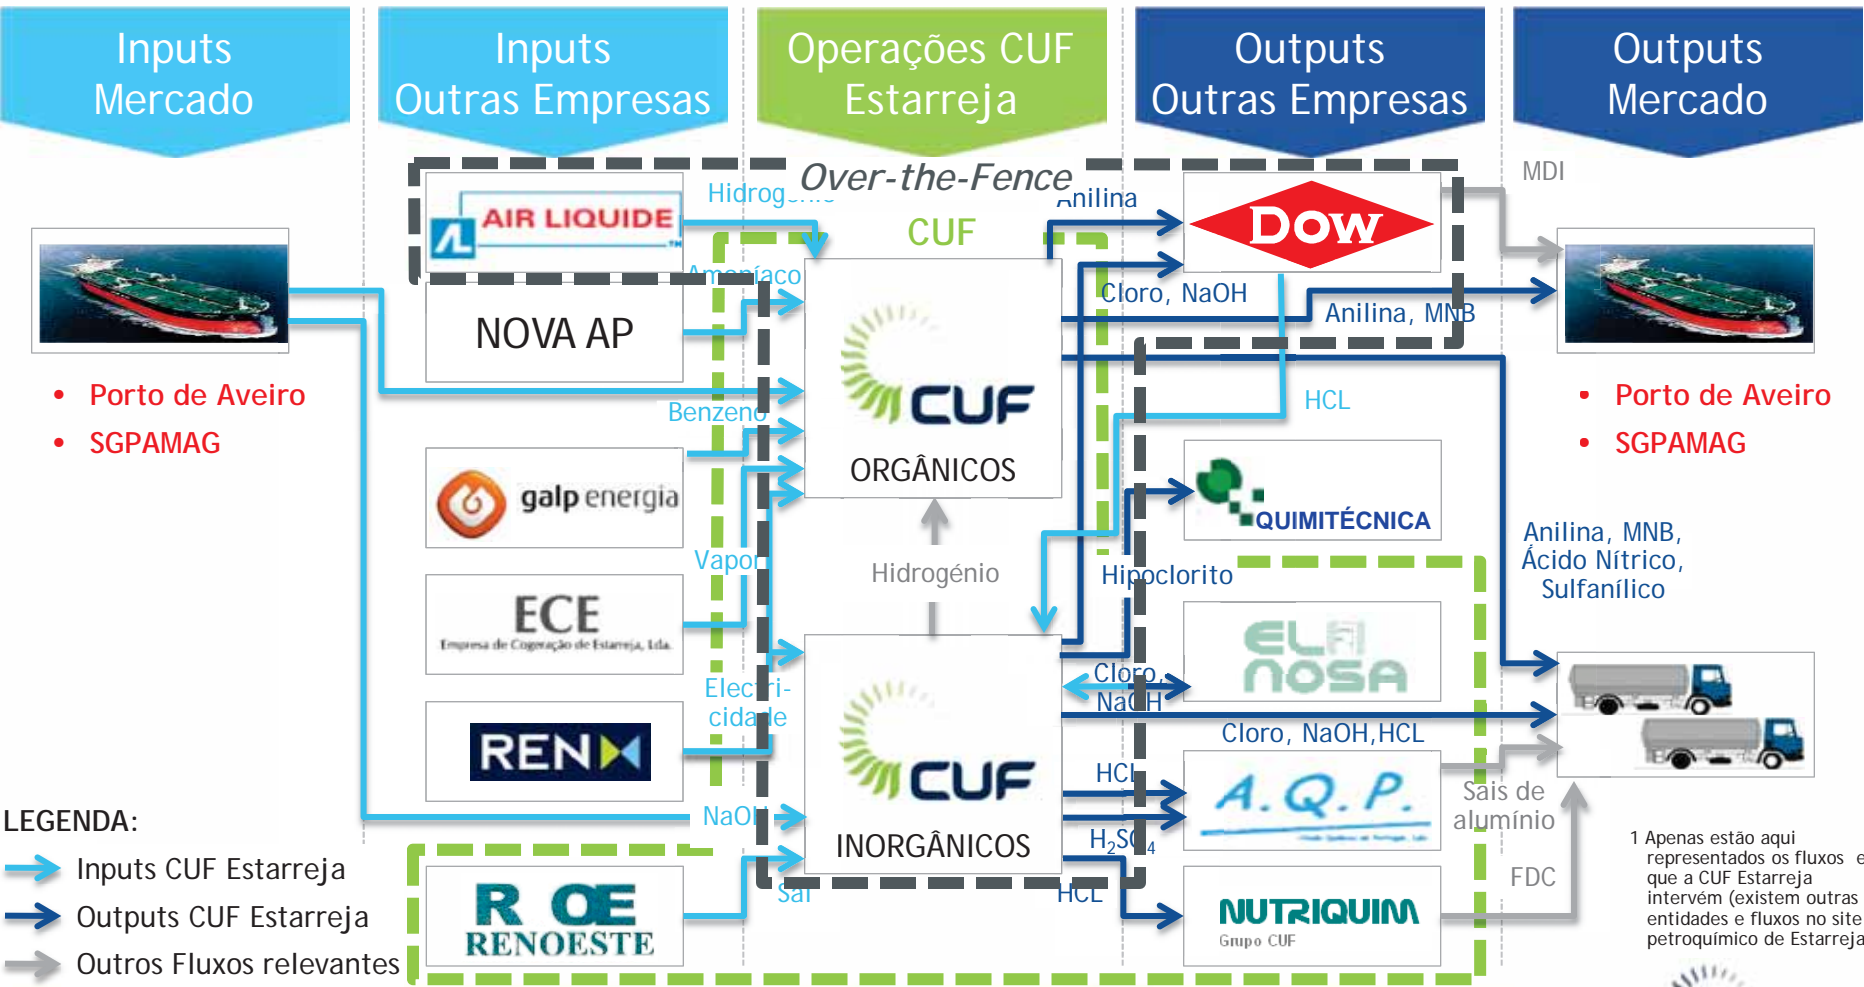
Inputs Mercado

Inputs Outras Empresas

Operações CUF Estarreja

Outputs Outras Empresas

Outputs Mercado

Over-the-Fence

CUF

AIR LIQUIDE

Hidrog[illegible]

Amoníaco

NOVA AP

Anilina

DOW

MDI

Cloro, NaOH

Anilina, MNB

• Porto de Aveiro
• SGPAMAG

Benzeno

CUF
ORGÂNICOS

HCL

galp energia

QUIMITÉCNICA

• Porto de Aveiro
• SGPAMAG

Vapor

ECE
Empresa de Cogeração de Estarreja, Lda.

Hidrogénio

Hipoclorito

Anilina, MNB, Ácido Nítrico, Sulfanílico

ELNOSA

Cloro, NaOH

Electricidade

CUF
INORGÂNICOS

Cloro, NaOH,HCL

REN

HCL

A.Q.P.

Sais de alumínio

LEGENDA:

NaOH

$H_2SO_4$

FDC

1 Apenas estão aqui representados os fluxos e que a CUF Estarreja intervém (existem outras entidades e fluxos no site petroquímico de Estarreja

Inputs CUF Estarreja

Outputs CUF Estarreja

Outros Fluxos relevantes

R OE
RENOESTE

Sal

HCL

NUTRIQUIM
Grupo CUF